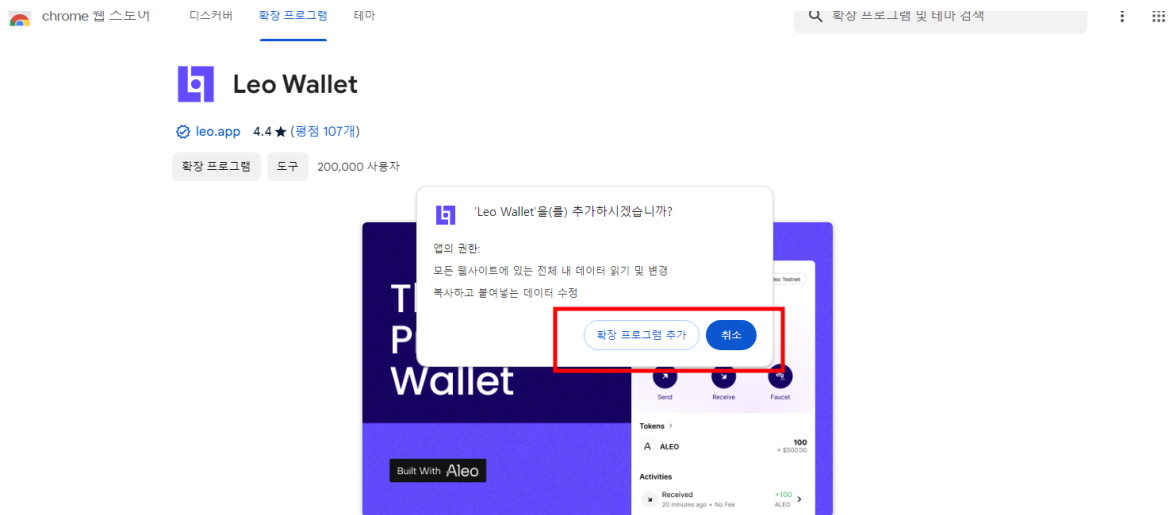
chrome 웹 스토어 디스커버 확장 프로그램 테마

확장 프로그램 및 테마 검색

Leo Wallet

leo.app 4.4 ★ (평점 107개)

확장 프로그램 도구 200,000 사용자

'Leo Wallet'을(를) 추가하시겠습니까?

앱의 권한:
모든 웹사이트에 있는 전체 내 데이터 읽기 및 변경
복사하고 붙여넣는 데이터 수정

확장 프로그램 추가 취소

Th
P
Wallet

Built With Aleo

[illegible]eo Testnet

Send Receive Faucet

Tokens >

ALEO 100
≈ $500.00

Activities

Received +100
20 minutes ago • No Fee ALEO